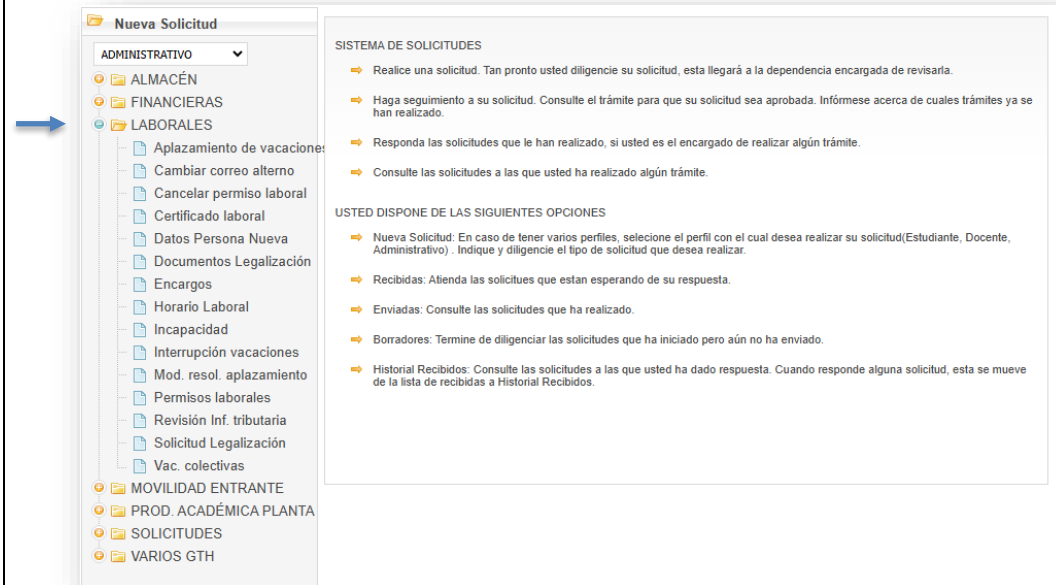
Nueva Solicitud

ADMINISTRATIVO

ALMACÉN
FINANCIERAS
LABORALES
Aplazamiento de vacaciones
Cambiar correo alterno
Cancelar permiso laboral
Certificado laboral
Datos Persona Nueva
Documentos Legalización
Encargos
Horario Laboral
Incapacidad
Interrupción vacaciones
Mod. resol. aplazamiento
Permisos laborales
Revisión Inf. tributaria
Solicitud Legalización
Vac. colectivas
MOVILIDAD ENTRANTE
PROD. ACADÉMICA PLANTA
SOLICITUDES
VARIOS GTH

SISTEMA DE SOLICITUDES

Realice una solicitud. Tan pronto usted diligencie su solicitud, esta llegará a la dependencia encargada de revisarla.

Haga seguimiento a su solicitud. Consulte el trámite para que su solicitud sea aprobada. Infórmese acerca de cuales trámites ya se han realizado.

Responda las solicitudes que le han realizado, si usted es el encargado de realizar algún trámite.

Consulte las solicitudes a las que usted ha realizado algún trámite.

USTED DISPONE DE LAS SIGUIENTES OPCIONES

Nueva Solicitud: En caso de tener varios perfiles, selecione el perfil con el cual desea realizar su solicitud(Estudiante, Docente, Administrativo) . Indique y diligencie el tipo de solicitud que desea realizar.

Recibidas: Atienda las solicitues que estan esperando de su respuesta.

Enviadas: Consulte las solicitudes que ha realizado.

Borradores: Termine de diligenciar las solicitudes que ha iniciado pero aún no ha enviado.

Historial Recibidos: Consulte las solicitudes a las que usted ha dado respuesta. Cuando responde alguna solicitud, esta se mueve de la lista de recibidas a Historial Recibidos.